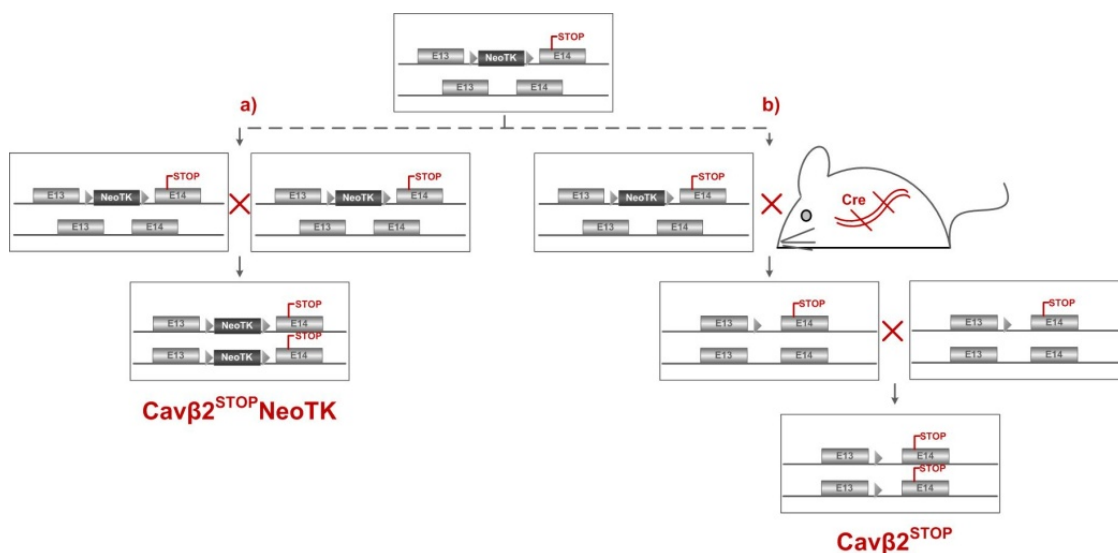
STOP
E13 NeoTK E14
E13 E14

a)

b)

STOP
E13 NeoTK E14
E13 E14

STOP
E13 NeoTK E14
E13 E14

STOP
E13 NeoTK E14
E13 E14

Cre

STOP
E13 NeoTK E14
STOP
E13 NeoTK E14

Cavβ2$^{STOP}$NeoTK

STOP
E13 E14
E13 E14

STOP
E13 E14
E13 E14

STOP
E13 E14
STOP
E13 E14

Cavβ2$^{STOP}$